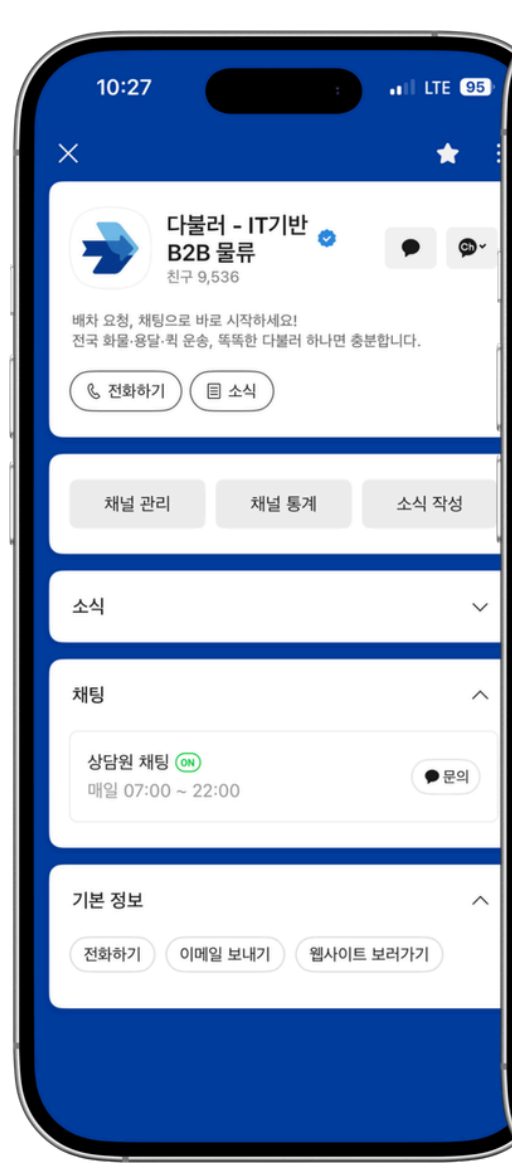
10:27
LTE 95

다불러 - IT기반 B2B 물류
친구 9,536

Ch

배차 요청, 채팅으로 바로 시작하세요!
전국 화물·용달·퀵 운송, 똑똑한 다불러 하나면 충분합니다.

전화하기
소식

채널 관리
채널 통계
소식 작성

소식

채팅

상담원 채팅 ON
매일 07:00 ~ 22:00
문의

기본 정보

전화하기
이메일 보내기
웹사이트 보러가기